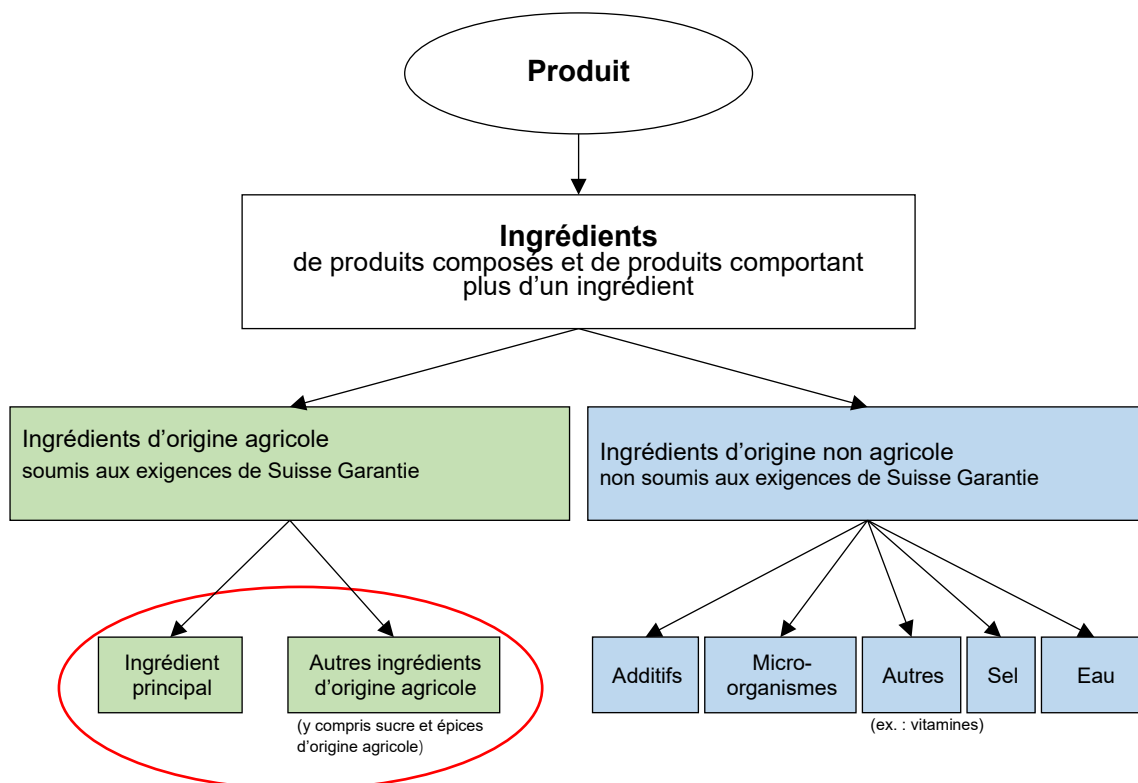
Produit

Ingrédients
de produits composés et de produits comportant plus d'un ingrédient

Ingrédients d'origine agricole
soumis aux exigences de Suisse Garantie

Ingrédients d'origine non agricole
non soumis aux exigences de Suisse Garantie

Ingrédient principal

Autres ingrédients d'origine agricole
(y compris sucre et épices d'origine agricole)

Additifs

Micro-organismes

Autres
(ex. : vitamines)

Sel

Eau